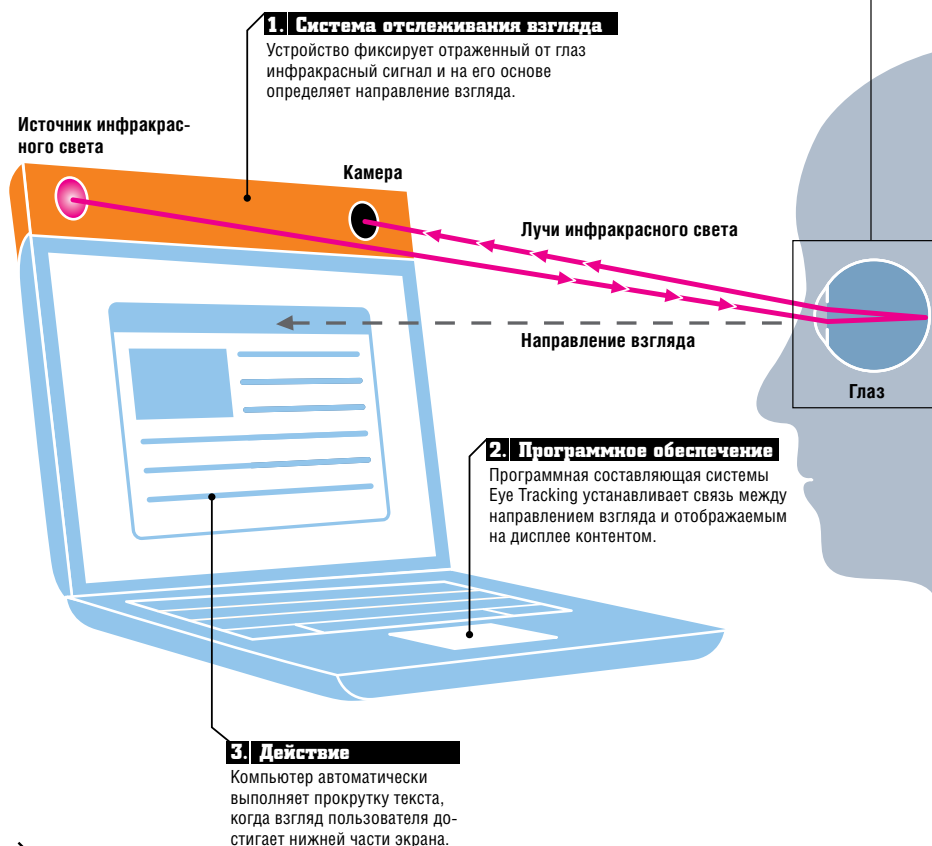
1. Система отслеживания взгляда

Устройство фиксирует отраженный от глаз инфракрасный сигнал и на его основе определяет направление взгляда.

Источник инфракрасного света

Камера

Лучи инфракрасного света

Направление взгляда

Глаз

2. Программное обеспечение

Программная составляющая системы Eye Tracking устанавливает связь между направлением взгляда и отображаемым на дисплее контентом.

3. Действие

Компьютер автоматически выполняет прокрутку текста, когда взгляд пользователя достигает нижней части экрана.